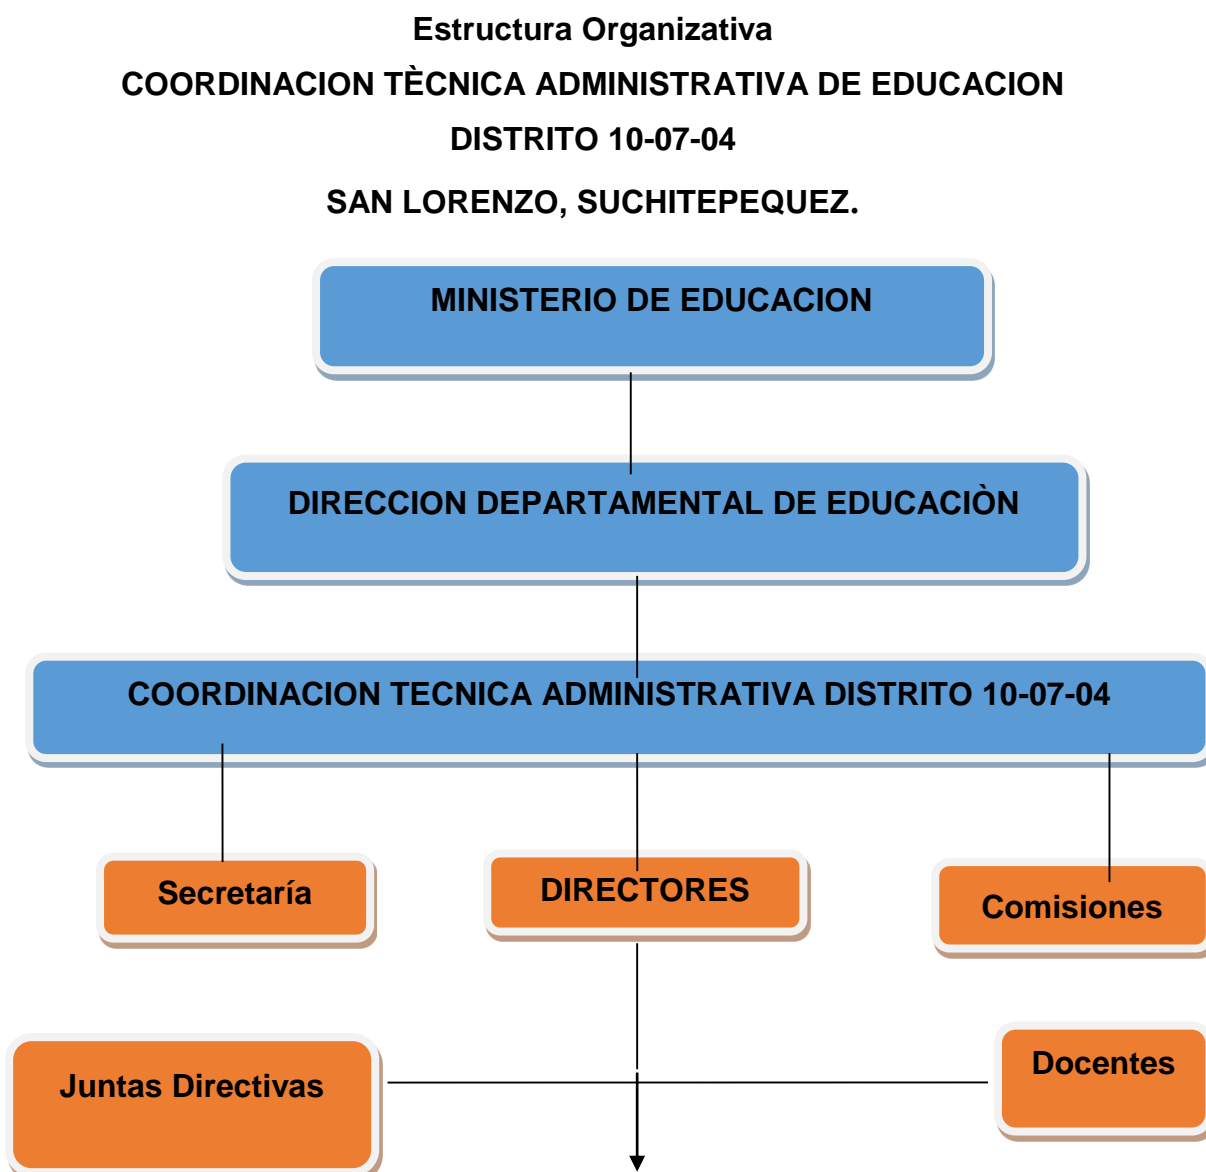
Estructura Organizativa

COORDINACION TÈCNICA ADMINISTRATIVA DE EDUCACION

DISTRITO 10-07-04

SAN LORENZO, SUCHITEPEQUEZ.

MINISTERIO DE EDUCACION

DIRECCION DEPARTAMENTAL DE EDUCACIÒN

COORDINACION TECNICA ADMINISTRATIVA DISTRITO 10-07-04

Secretaría

DIRECTORES

Comisiones

Juntas Directivas

Docentes